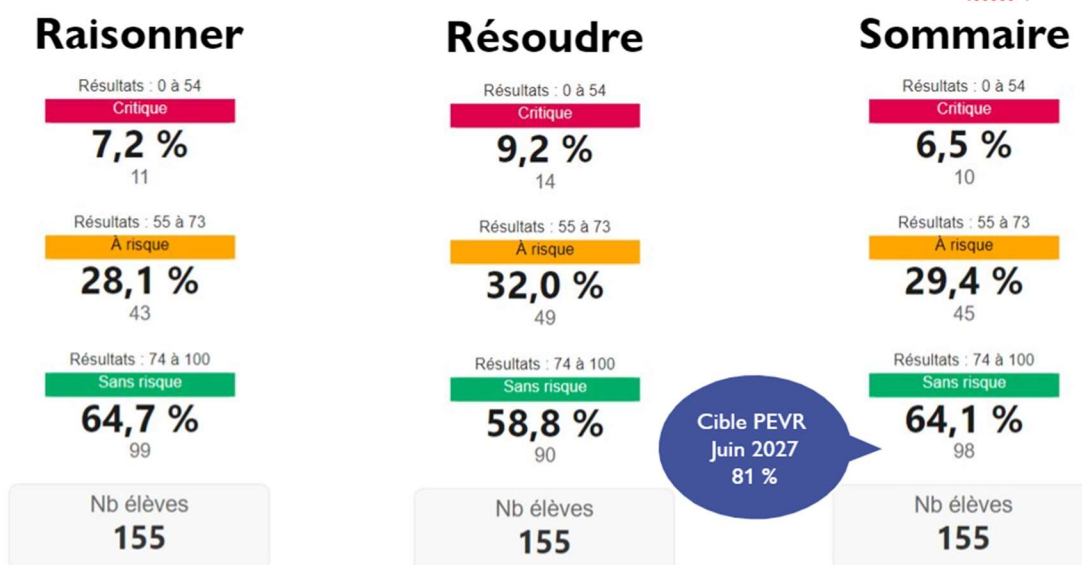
Raisonner

Résultats : 0 à 54
Critique
7,2 %
11

Résultats : 55 à 73
À risque
28,1 %
43

Résultats : 74 à 100
Sans risque
64,7 %
99

Nb élèves
155

Résoudre

Résultats : 0 à 54
Critique
9,2 %
14

Résultats : 55 à 73
À risque
32,0 %
49

Résultats : 74 à 100
Sans risque
58,8 %
90

Nb élèves
155

Cible PEVR
Juin 2027
81 %

Sommaire

Résultats : 0 à 54
Critique
6,5 %
10

Résultats : 55 à 73
À risque
29,4 %
45

Résultats : 74 à 100
Sans risque
64,1 %
98

Nb élèves
155